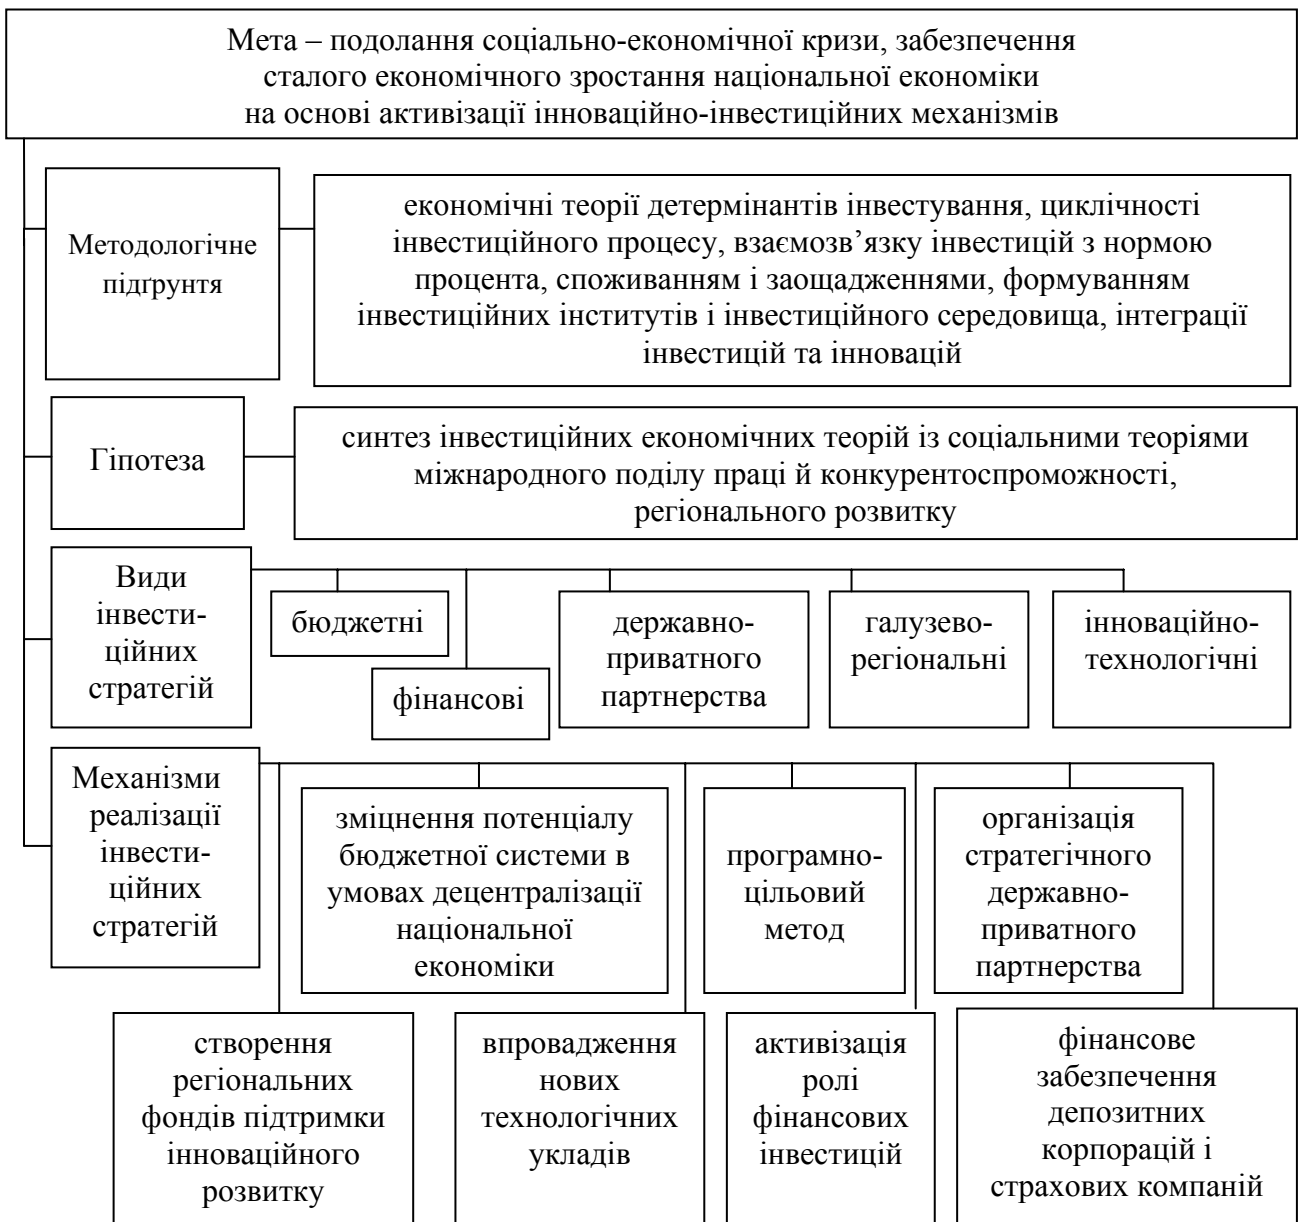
Мета – подолання соціально-економічної кризи, забезпечення сталого економічного зростання національної економіки на основі активізації інноваційно-інвестиційних механізмів

Методологічне підґрунтя

економічні теорії детермінантів інвестування, циклічності інвестиційного процесу, взаємозв'язку інвестицій з нормою процента, споживанням і заощадженнями, формуванням інвестиційних інститутів і інвестиційного середовища, інтеграції інвестицій та інновацій

Гіпотеза

синтез інвестиційних економічних теорій із соціальними теоріями міжнародного поділу праці й конкурентоспроможності, регіонального розвитку

Види інвестиційних стратегій

бюджетні

фінансові

державно-приватного партнерства

галузево-регіональні

інноваційно-технологічні

Механізми реалізації інвестиційних стратегій

зміцнення потенціалу бюджетної системи в умовах децентралізації національної економіки

програмно-цільовий метод

організація стратегічного державно-приватного партнерства

створення регіональних фондів підтримки інноваційного розвитку

впровадження нових технологічних укладів

активізація ролі фінансових інвестицій

фінансове забезпечення депозитних корпорацій і страхових компаній